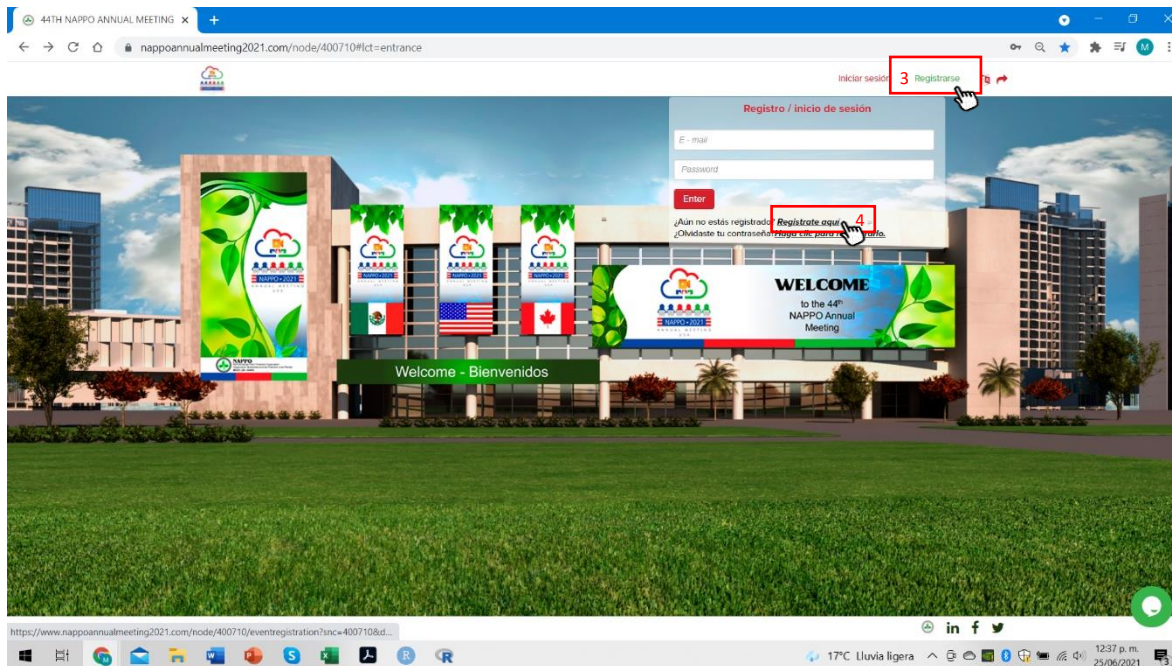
44TH NAPPO ANNUAL MEETING ×

nappoannualmeeting2021.com/node/400710#lct=entrance

Iniciar sesión 3 Registrarse

Registro / inicio de sesión

E - mail

Password

Enter

¿Aún no estás registrado? Regístrate aquí 4
¿Olvidaste tu contraseña? Haga clic para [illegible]

NAPPO • 2021

WELCOME
to the 44th
NAPPO Annual
Meeting

Welcome - Bienvenidos

https://www.nappoannualmeeting2021.com/node/400710/eventregistration?snc=400710&d...

in f

17°C Lluvia ligera

12:37 p. m.
25/06/2021